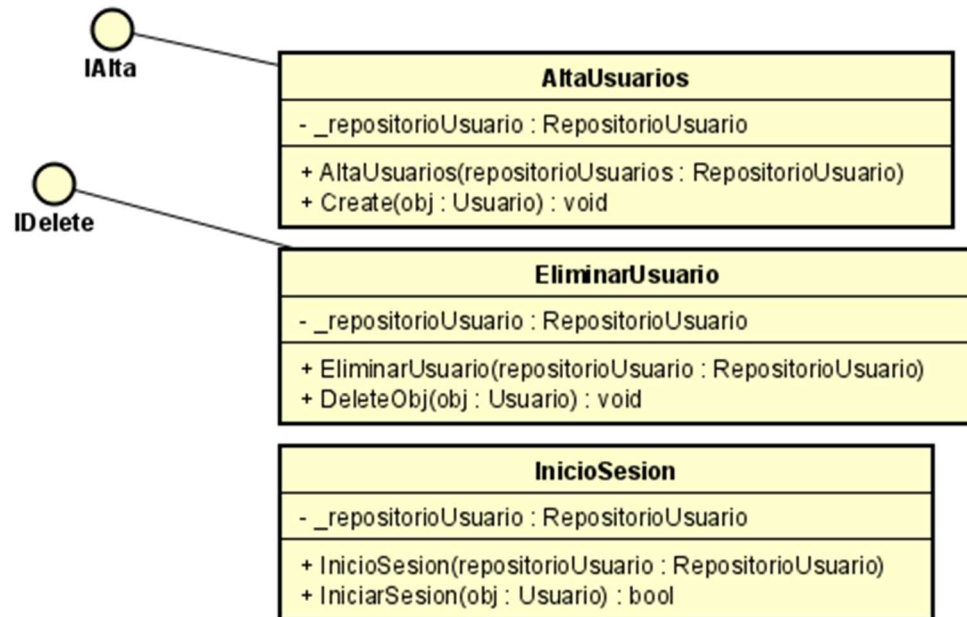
IAlta

AltaUsuarios

- _repositorioUsuario : RepositorioUsuario

+ AltaUsuarios(repositorioUsuarios : RepositorioUsuario)
+ Create(obj : Usuario) : void

IDelete

EliminarUsuario

- _repositorioUsuario : RepositorioUsuario

+ EliminarUsuario(repositorioUsuario : RepositorioUsuario)
+ DeleteObj(obj : Usuario) : void

InicioSesion

- _repositorioUsuario : RepositorioUsuario

+ InicioSesion(repositorioUsuario : RepositorioUsuario)
+ IniciarSesion(obj : Usuario) : bool